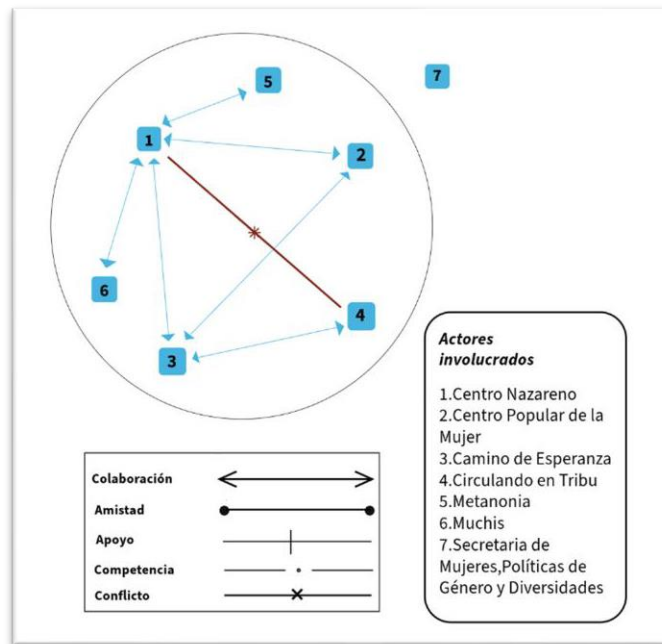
5

7

1

2

6

4

3

Actores involucrados

1.Centro Nazareno
2.Centro Popular de la Mujer
3.Camino de Esperanza
4.Circulando en Tribu
5.Metanonia
6.Muchis
7.Secretaria de Mujeres,Políticas de Género y Diversidades

Colaboración

Amistad

Apoyo

Competencia

Conflicto